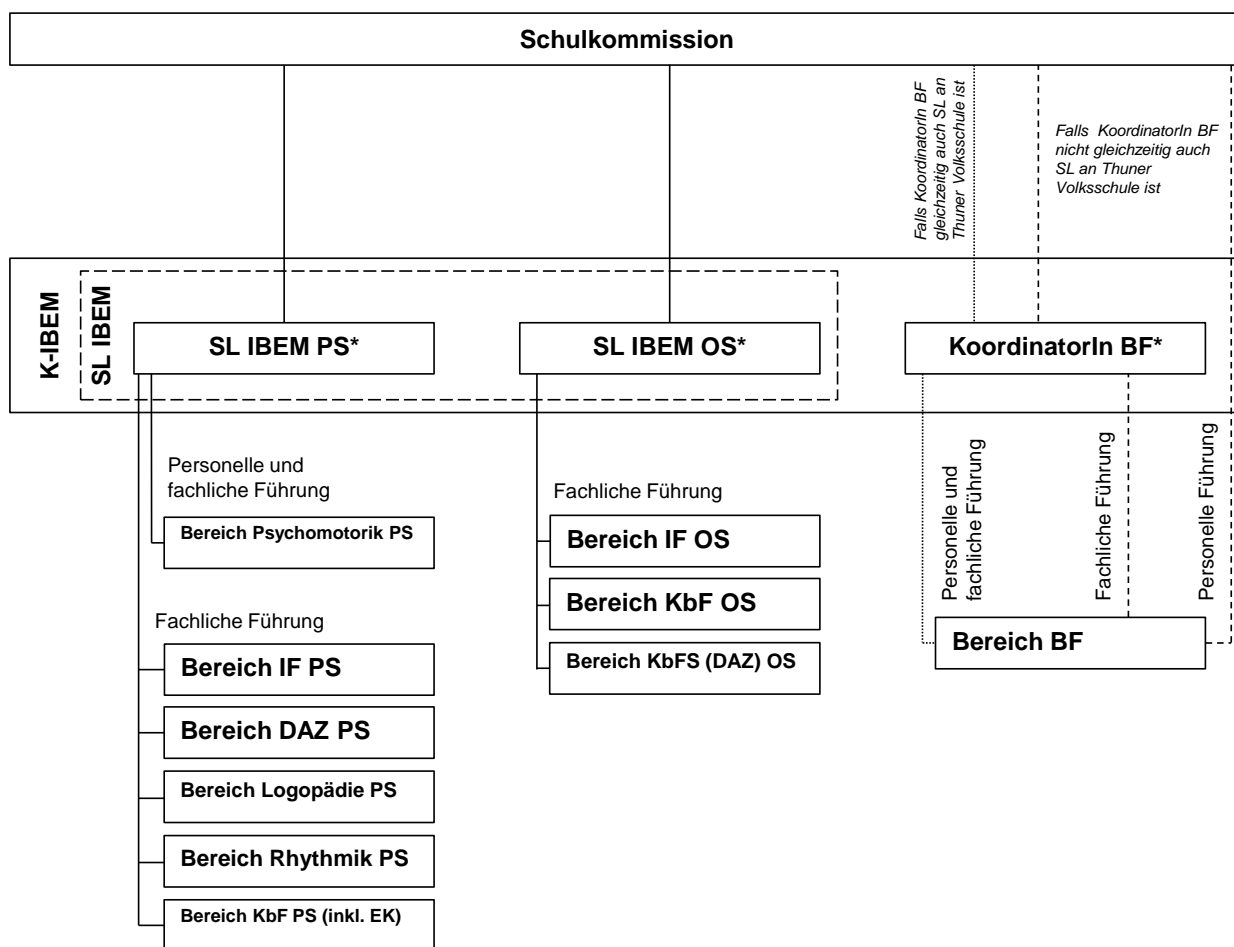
Schulkommission

Falls KoordinatorIn BF gleichzeitig auch SL an Thuner Volksschule ist

Falls KoordinatorIn BF nicht gleichzeitig auch SL an Thuner Volksschule ist

K-IBEM

SL IBEM

SL IBEM PS*

SL IBEM OS*

KoordinatorIn BF*

Personelle und fachliche Führung

Bereich Psychomotorik PS

Fachliche Führung

Bereich IF PS

Bereich DAZ PS

Bereich Logopädie PS

Bereich Rhythmik PS

Bereich KbF PS (inkl. EK)

Fachliche Führung

Bereich IF OS

Bereich KbF OS

Bereich KbFS (DAZ) OS

Personelle und fachliche Führung

Fachliche Führung

Personelle Führung

Bereich BF